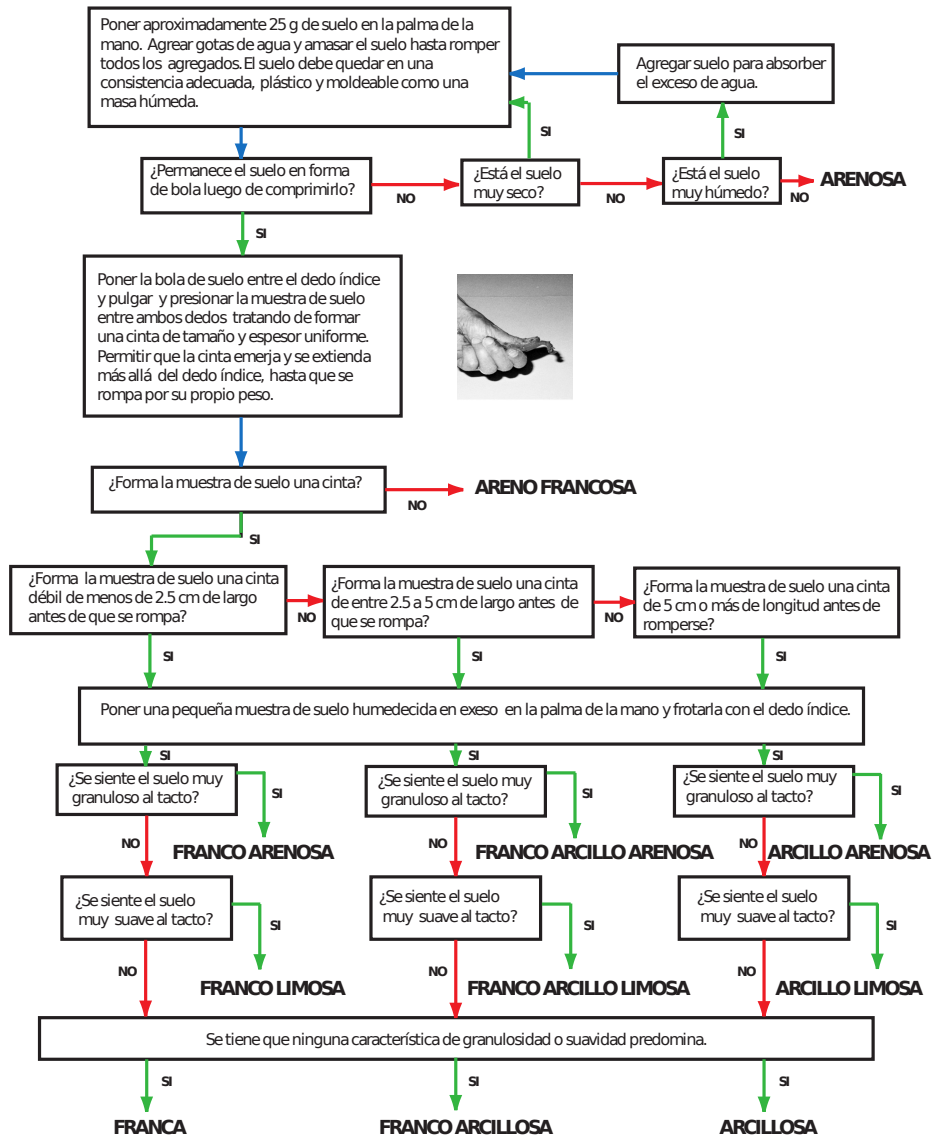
Poner aproximadamente 25 g de suelo en la palma de la mano. Agregar gotas de agua y amasar el suelo hasta romper todos los agregados. El suelo debe quedar en una consistencia adecuada, plástico y moldeable como una masa húmeda.

Agregar suelo para absorber el exceso de agua.

SI

SI

¿Permanece el suelo en forma de bola luego de comprimirlo?

NO

¿Está el suelo muy seco?

NO

¿Está el suelo muy húmedo?

NO

ARENOSA

SI

Poner la bola de suelo entre el dedo índice y pulgar y presionar la muestra de suelo entre ambos dedos tratando de formar una cinta de tamaño y espesor uniforme. Permitir que la cinta emerja y se extienda más allá del dedo índice, hasta que se rompa por su propio peso.

¿Forma la muestra de suelo una cinta?

NO

ARENO FRANCOSA

SI

¿Forma la muestra de suelo una cinta débil de menos de 2.5 cm de largo antes de que se rompa?

NO

¿Forma la muestra de suelo una cinta de entre 2.5 a 5 cm de largo antes de que se rompa?

NO

¿Forma la muestra de suelo una cinta de 5 cm o más de longitud antes de romperse?

SI

SI

SI

Poner una pequeña muestra de suelo humedecida en exeso en la palma de la mano y frotarla con el dedo índice.

SI

SI

SI

¿Se siente el suelo muy granuloso al tacto?

SI

¿Se siente el suelo muy granuloso al tacto?

SI

¿Se siente el suelo muy granuloso al tacto?

SI

NO

FRANCO ARENOSA

NO

FRANCO ARCILLO ARENOSA

NO

ARCILLO ARENOSA

¿Se siente el suelo muy suave al tacto?

SI

¿Se siente el suelo muy suave al tacto?

SI

¿Se siente el suelo muy suave al tacto?

SI

NO

FRANCO LIMOSA

NO

FRANCO ARCILLO LIMOSA

NO

ARCILLO LIMOSA

Se tiene que ninguna característica de granulosidad o suavidad predomina.

SI

SI

SI

FRANCA

FRANCO ARCILLOSA

ARCILLOSA